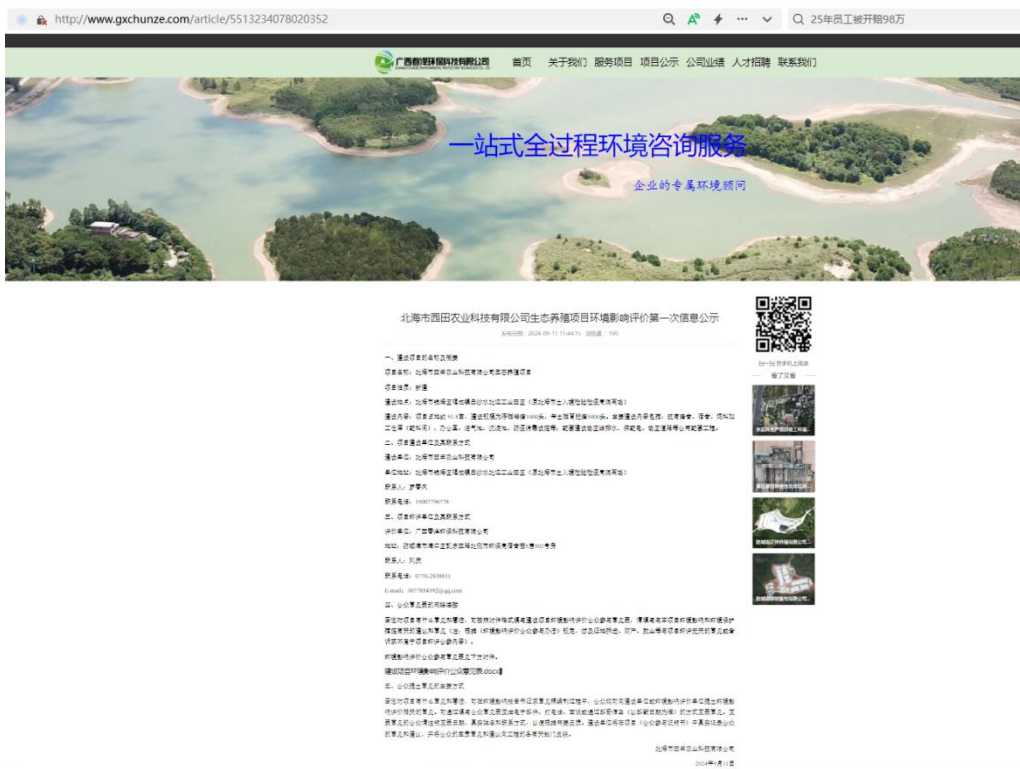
http://www.gxchunze.com/article/5513234078020352

25年员工被开赔98万

广西春泽环保科技有限公司

首页 关于我们 服务项目 项目公示 公司业绩 人才招聘 联系我们

一站式全过程环境咨询服务

企业的专属环境顾问

北海市园田农业科技有限公司生态养殖项目环境影响评价第一次信息公示

发布日期：2024-09-11 17:44:15 浏览量：190

一、建设项目的名称及概要

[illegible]

二、项目建设单位及其联系方式

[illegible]

三、项目环评单位及其联系方式

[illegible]

四、公众意见表的网络链接

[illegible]

五、公众提出意见的主要方式

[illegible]

北海市园田农业科技有限公司

2024年9月11日

扫一扫 在手机上阅读

看了又看